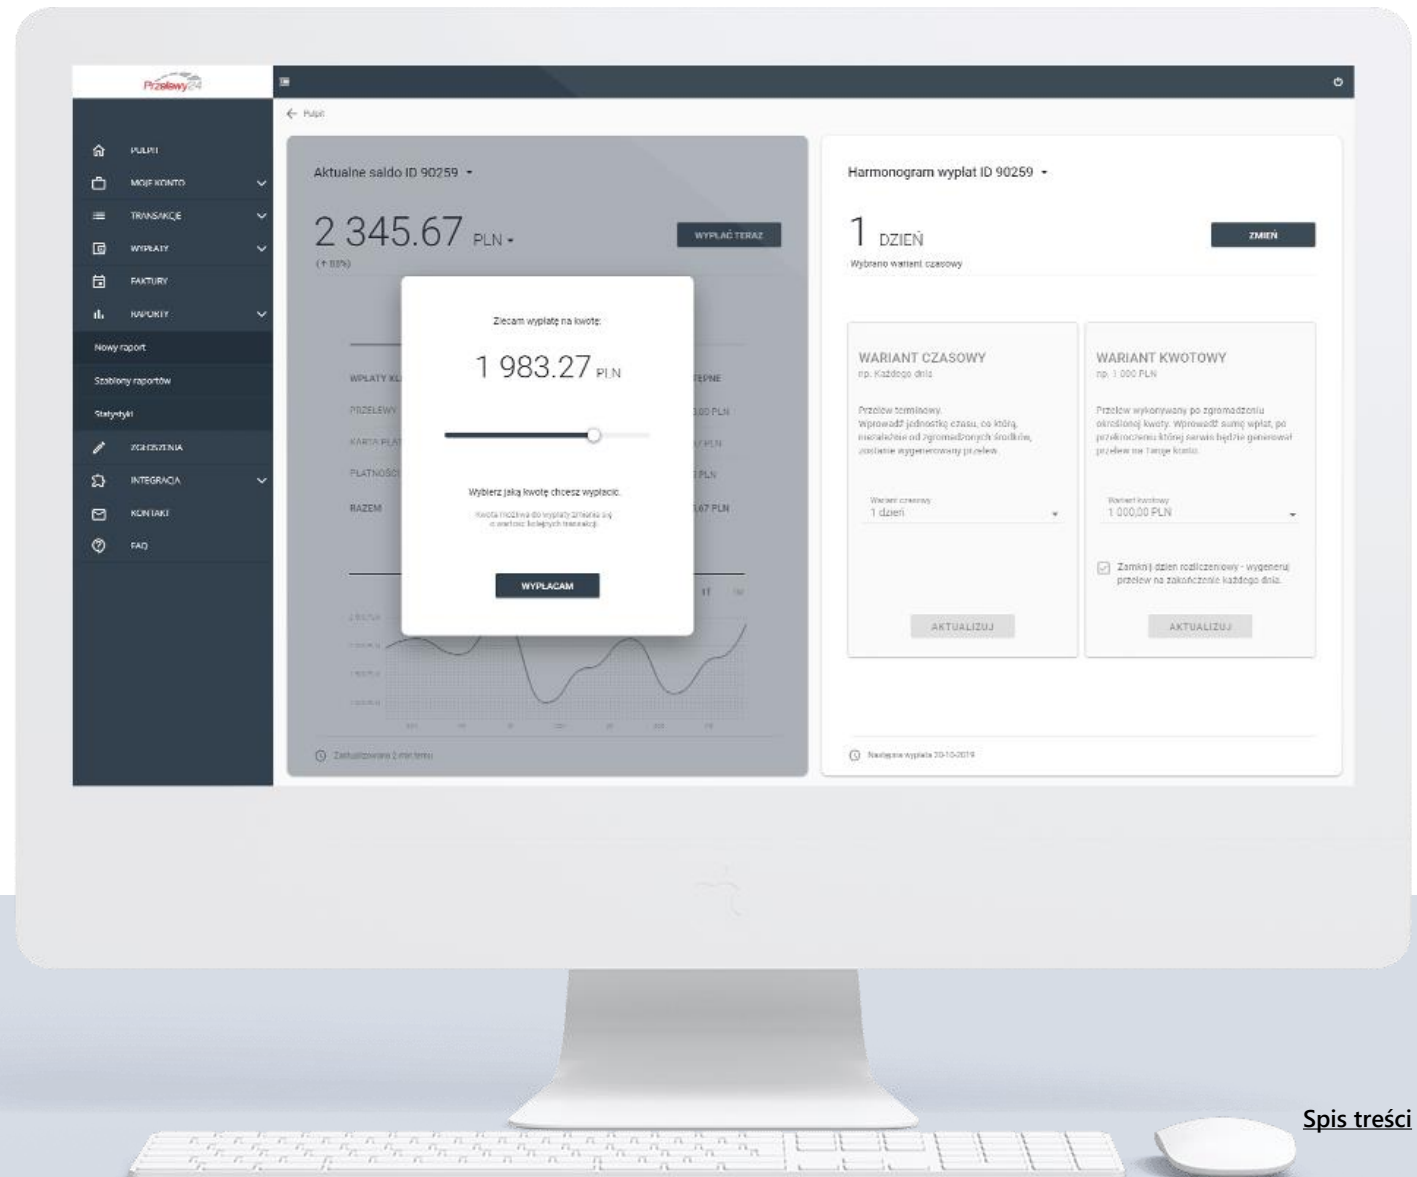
Przelewy24

← Pulpit

PULPIT
MOJE KONTO
TRANSAKCJE
WYPŁATY
FAKTURY
RAPORTY
Nowy raport
Szablony raportów
Statystyki
ZGŁOSZENIA
INTEGRACJA
KONTAKT
FAQ

Aktualne saldo ID 90259

2 345.67 PLN

(+ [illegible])

WYPŁAĆ TERAZ

WPŁATY KL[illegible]
PRZELEWY
KARTA PŁAT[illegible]
PŁATNOŚCI
RAZEM

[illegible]TĘPNE
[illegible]00 PLN
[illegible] PLN
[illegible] PLN
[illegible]67 PLN

Zleceam wypłatę na kwotę:

1 983.27 PLN

Wybierz jaką kwotę chcesz wypłacić.

Kwota możliwa do wypłaty zmienia się o wartość kolejnych transakcji.

WYPŁACAM

Zaktualizowano 2 min temu

Harmonogram wypłat ID 90259

1 DZIEŃ

Wybrano wariant czasowy

ZMIEŃ

WARIANT CZASOWY
np. Każdego dnia

Przelew terminowy.
Wprowadź jednostkę czasu, co którą, niezależnie od zgromadzonych środków, zostanie wygenerowany przelew.

Wariant czasowy
1 dzień

AKTUALIZUJ

WARIANT KWOTOWY
np. 1 000 PLN

Przelew wykonywany po zgromadzeniu określonej kwoty. Wprowadź sumę wpłat, po przekroczeniu której serwis będzie generował przelew na Twoje konto.

Wariant kwotowy
1 000,00 PLN

Zamknij dzień rozliczeniowy - wygeneruj przelew na zakończenie każdego dnia.

AKTUALIZUJ

Następna wypłata 20-10-2019

Spis treści